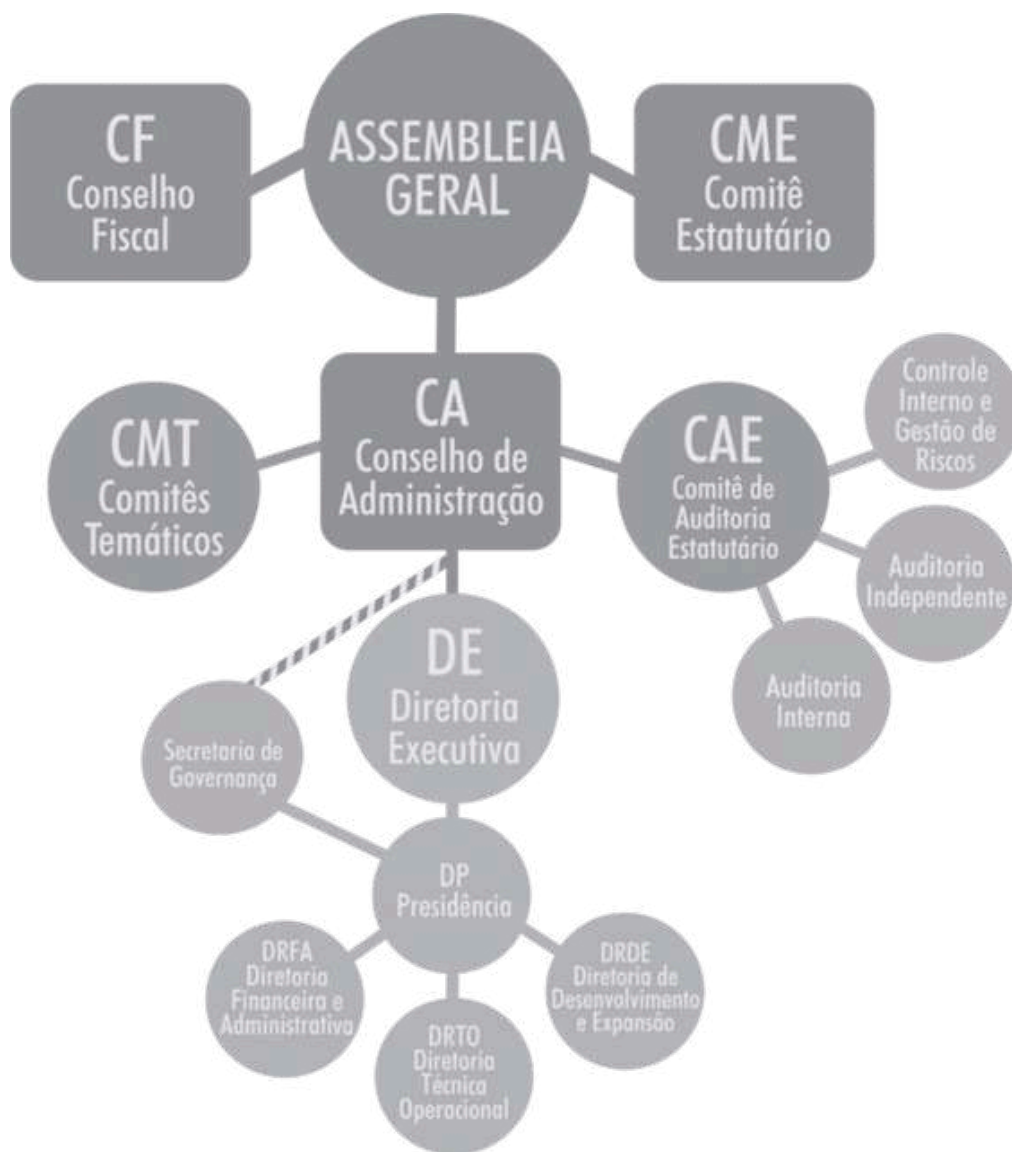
CF
Conselho Fiscal

ASSEMBLEIA GERAL

CME
Comitê Estatutário

CMT
Comitês Temáticos

CA
Conselho de Administração

CAE
Comitê de Auditoria Estatutário

Controle Interno e Gestão de Riscos

Auditoria Independente

Auditoria Interna

DE
Diretoria Executiva

Secretaria de Governança

DP
Presidência

DRFA
Diretoria Financeira e Administrativa

DRTO
Diretoria Técnica Operacional

DRDE
Diretoria de Desenvolvimento e Expansão